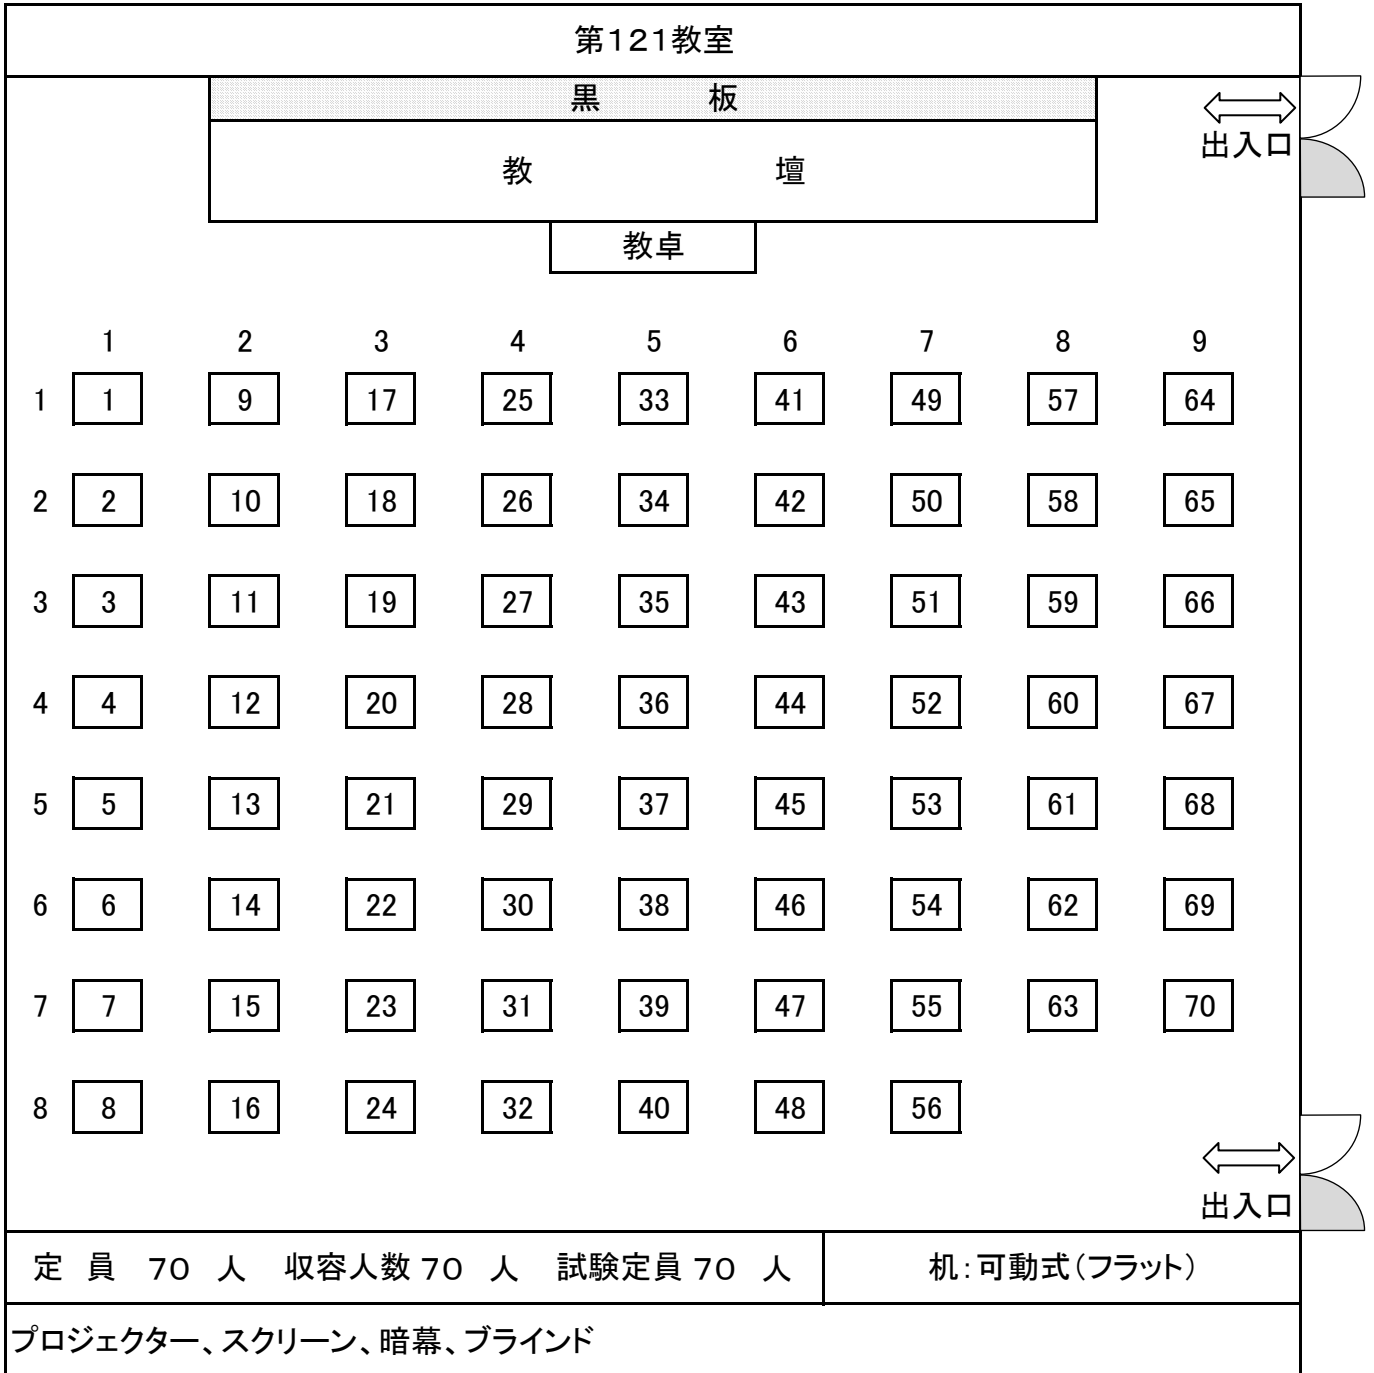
第121教室

黒　板

出入口

教　壇

教卓

| | 1 | 2 | 3 | 4 | 5 | 6 | 7 | 8 | 9 |
|---|---|---|---|---|---|---|---|---|---|
| 1 | 1 | 9 | 17 | 25 | 33 | 41 | 49 | 57 | 64 |
| 2 | 2 | 10 | 18 | 26 | 34 | 42 | 50 | 58 | 65 |
| 3 | 3 | 11 | 19 | 27 | 35 | 43 | 51 | 59 | 66 |
| 4 | 4 | 12 | 20 | 28 | 36 | 44 | 52 | 60 | 67 |
| 5 | 5 | 13 | 21 | 29 | 37 | 45 | 53 | 61 | 68 |
| 6 | 6 | 14 | 22 | 30 | 38 | 46 | 54 | 62 | 69 |
| 7 | 7 | 15 | 23 | 31 | 39 | 47 | 55 | 63 | 70 |
| 8 | 8 | 16 | 24 | 32 | 40 | 48 | 56 | | |

出入口

定員 70 人　収容人数 70 人　試験定員 70 人

机:可動式(フラット)

プロジェクター、スクリーン、暗幕、ブラインド